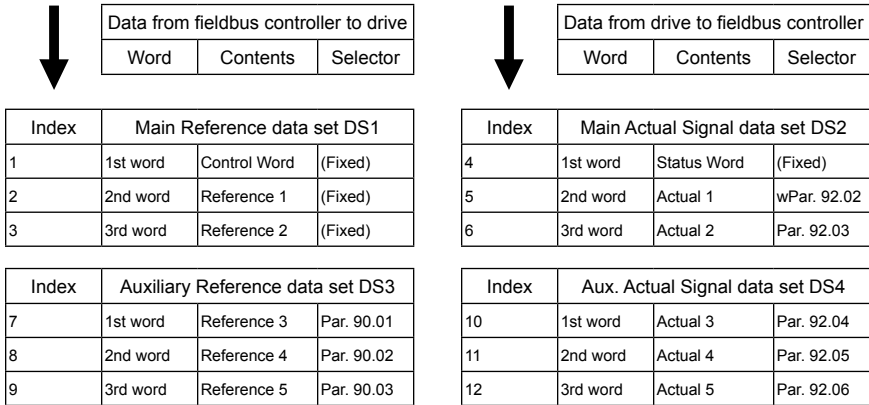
| Data from fieldbus controller to drive | | |
|---|---|---|
| Word | Contents | Selector |

| Index | Main Reference data set DS1 | | |
|---|---|---|---|
| 1 | 1st word | Control Word | (Fixed) |
| 2 | 2nd word | Reference 1 | (Fixed) |
| 3 | 3rd word | Reference 2 | (Fixed) |

| Index | Auxiliary Reference data set DS3 | | |
|---|---|---|---|
| 7 | 1st word | Reference 3 | Par. 90.01 |
| 8 | 2nd word | Reference 4 | Par. 90.02 |
| 9 | 3rd word | Reference 5 | Par. 90.03 |

| Data from drive to fieldbus controller | | |
|---|---|---|
| Word | Contents | Selector |

| Index | Main Actual Signal data set DS2 | | |
|---|---|---|---|
| 4 | 1st word | Status Word | (Fixed) |
| 5 | 2nd word | Actual 1 | wPar. 92.02 |
| 6 | 3rd word | Actual 2 | Par. 92.03 |

| Index | Aux. Actual Signal data set DS4 | | |
|---|---|---|---|
| 10 | 1st word | Actual 3 | Par. 92.04 |
| 11 | 2nd word | Actual 4 | Par. 92.05 |
| 12 | 3rd word | Actual 5 | Par. 92.06 |